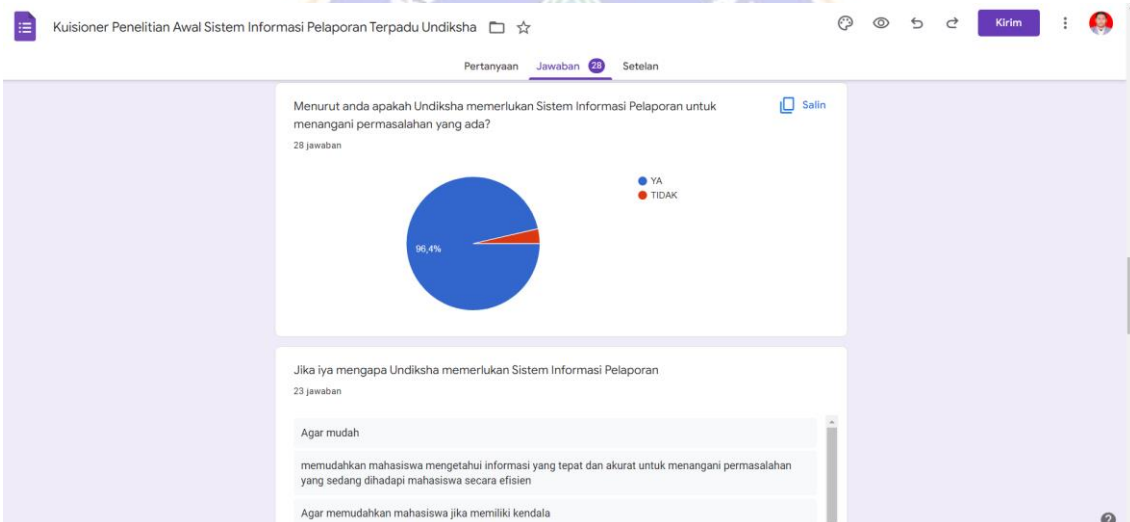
Kuisioner Penelitian Awal Sistem Informasi Pelaporan Terpadu Undiksha

Kirim

Pertanyaan Jawaban 28 Setelan

Menurut anda apakah Undiksha memerlukan Sistem Informasi Pelaporan untuk menangani permasalahan yang ada?

Salin

28 jawaban

96,4%

YA
TIDAK

Jika iya mengapa Undiksha memerlukan Sistem Informasi Pelaporan

23 jawaban

Agar mudah

memudahkan mahasiswa mengetahui informasi yang tepat dan akurat untuk menangani permasalahan yang sedang dihadapi mahasiswa secara efisien

Agar memudahkan mahasiswa jika memiliki kendala